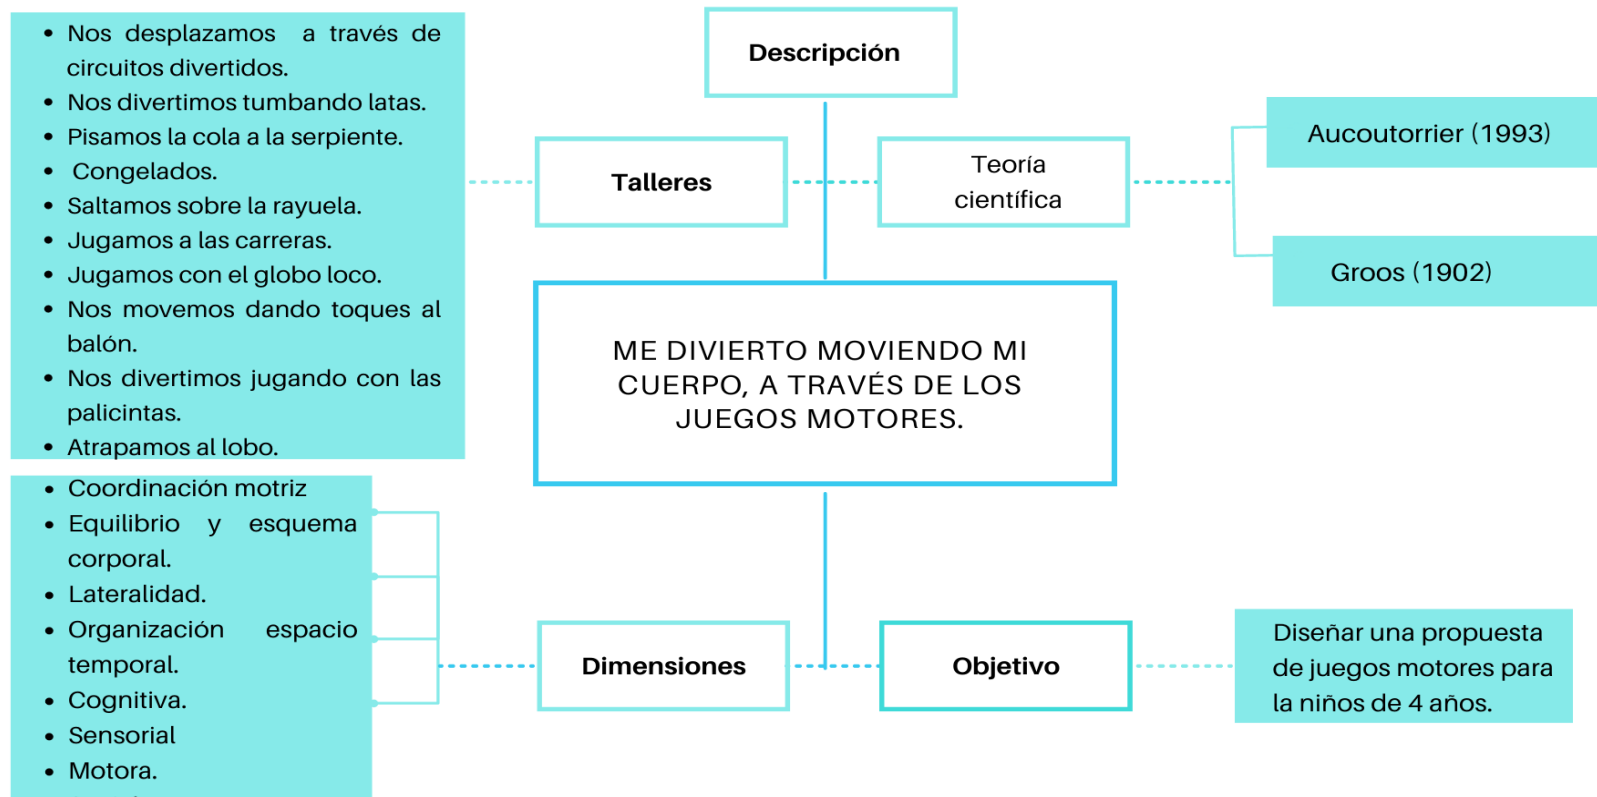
- Nos desplazamos a través de circuitos divertidos.
- Nos divertimos tumbando latas.
- Pisamos la cola a la serpiente.
- Congelados.
- Saltamos sobre la rayuela.
- Jugamos a las carreras.
- Jugamos con el globo loco.
- Nos movemos dando toques al balón.
- Nos divertimos jugando con las palicintas.
- Atrapamos al lobo.

Descripción

Talleres

Teoría científica

Aucoutorrier (1993)

Groos (1902)

ME DIVIERTO MOVIENDO MI CUERPO, A TRAVÉS DE LOS JUEGOS MOTORES.

- Coordinación motriz
- Equilibrio y esquema corporal.
- Lateralidad.
- Organización espacio temporal.
- Cognitiva.
- Sensorial
- Motora.

Dimensiones

Objetivo

Diseñar una propuesta de juegos motores para la niños de 4 años.